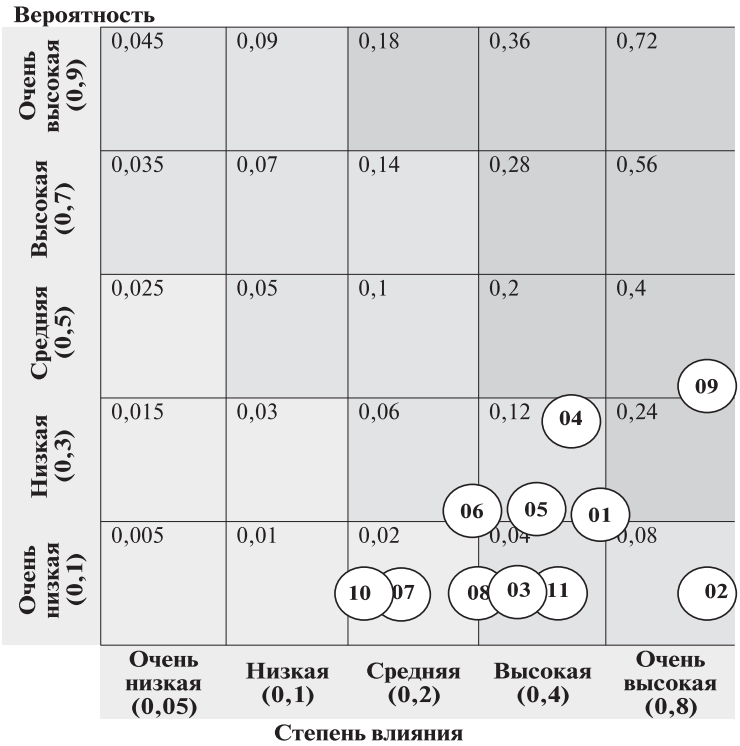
Вероятность

| | | | | | |
|---|---|---|---|---|---|
| Очень высокая (0,9) | 0,045 | 0,09 | 0,18 | 0,36 | 0,72 |
| Высокая (0,7) | 0,035 | 0,07 | 0,14 | 0,28 | 0,56 |
| Средняя (0,5) | 0,025 | 0,05 | 0,1 | 0,2 | 0,4 09 |
| Низкая (0,3) | 0,015 | 0,03 | 0,06 06 | 0,12 04 05 | 0,24 01 |
| Очень низкая (0,1) | 0,005 | 0,01 | 0,02 10 07 | 0,04 08 03 11 | 0,08 02 |
| | Очень низкая (0,05) | Низкая (0,1) | Средняя (0,2) | Высокая (0,4) | Очень высокая (0,8) |

Степень влияния